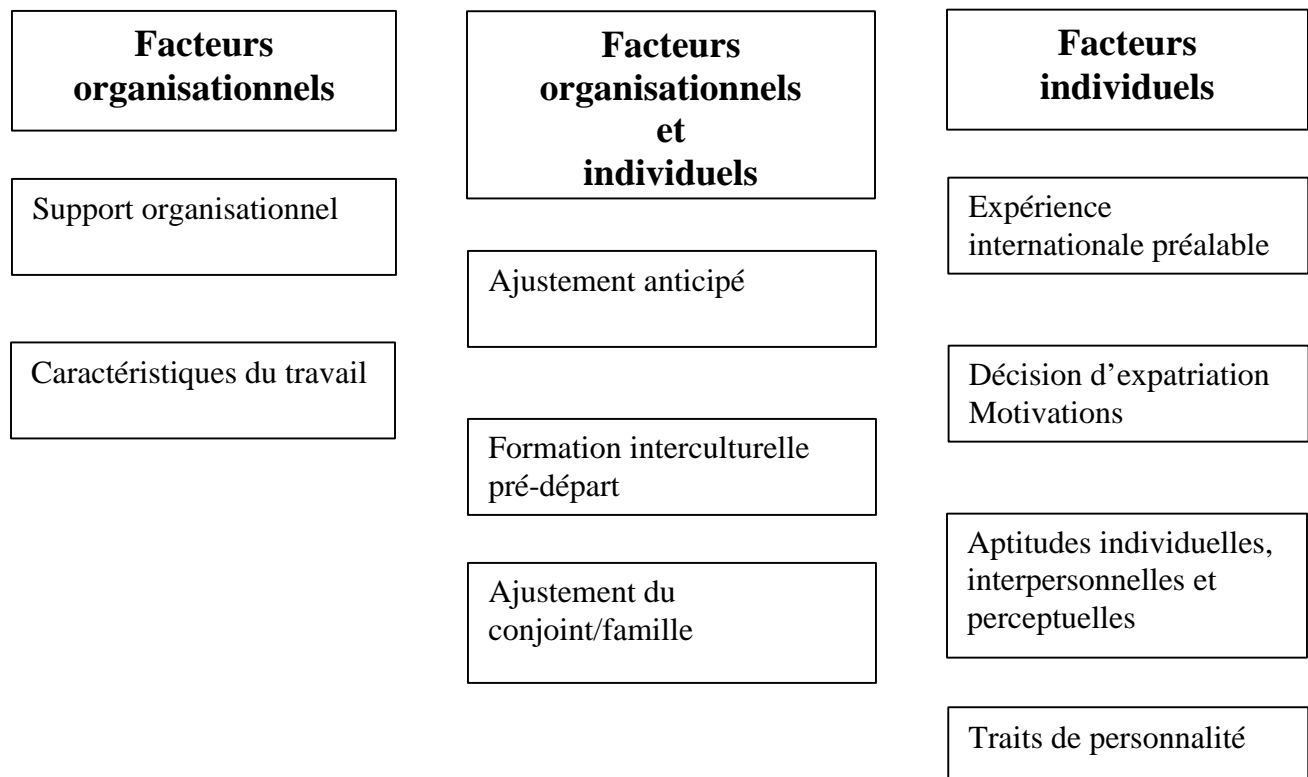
Facteurs organisationnels

Support organisationnel

Caractéristiques du travail

Facteurs organisationnels et individuels

Ajustement anticipé

Formation interculturelle pré-départ

Ajustement du conjoint/famille

Facteurs individuels

Expérience internationale préalable

Décision d'expatriation
Motivations

Aptitudes individuelles, interpersonnelles et perceptuelles

Traits de personnalité